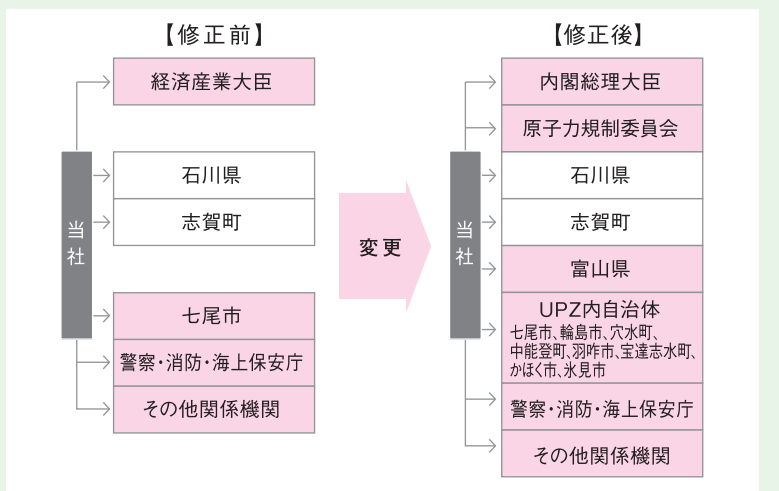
【修正前】

当社

経済産業大臣

石川県

志賀町

七尾市

警察・消防・海上保安庁

その他関係機関

変更

【修正後】

当社

内閣総理大臣

原子力規制委員会

石川県

志賀町

富山県

UPZ内自治体
七尾市、輪島市、穴水町、中能登町、羽咋市、宝達志水町、かほく市、氷見市

警察・消防・海上保安庁

その他関係機関